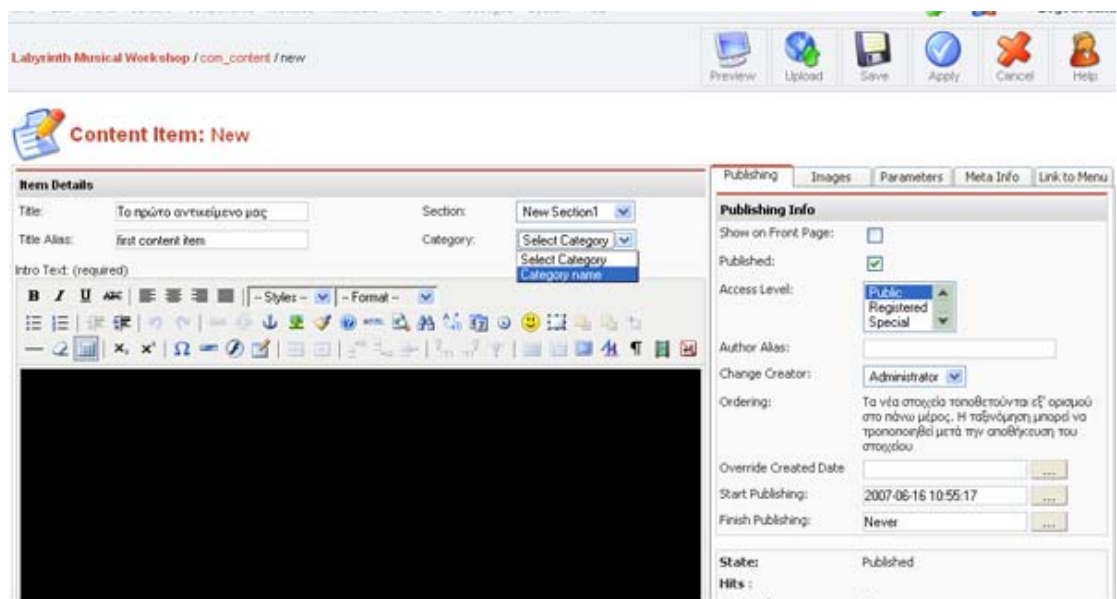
Labyrinth Musical Workshop / com_content / new

Preview Upload Save Apply Cancel Help

Content Item: New

Item Details

Title: Το πρώτο αντικείμενο μας

Section: New Section1

Title Alias: first content item

Category: Select Category

Select Category
Category name

Intro Text: (required)

B I U ABC -Styles- -Format-

Publishing Images Parameters Meta Info Link to Menu

Publishing Info

Show on Front Page:

Published:

Access Level: Public Registered Special

Author Alias:

Change Creator: Administrator

Ordering: Τα νέα στοιχεία τοποθετούνται εξ' ορισμού στο πάνω μέρος. Η ταξινόμηση μπορεί να τροποποιηθεί μετά την αποθήκευση του στοιχείου

Override Created Date ...

Start Publishing: 2007-06-16 10:55:17 ...

Finish Publishing: Never ...

State: Published

Hits :